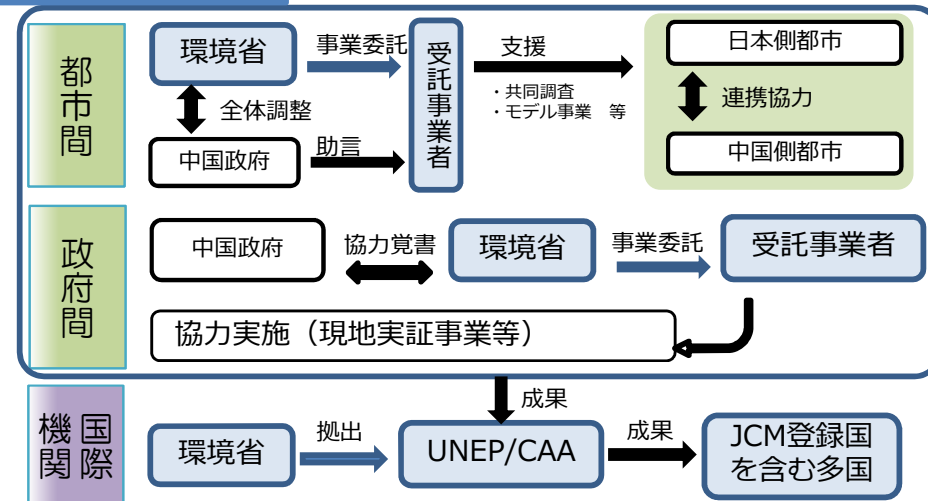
都市間

環境省

事業委託

受託事業者

支援

・共同調査
・モデル事業　等

日本側都市

連携協力

中国側都市

全体調整

中国政府

助言

政府間

中国政府

協力覚書

環境省

事業委託

受託事業者

協力実施（現地実証事業等）

成果

国際機関

環境省

拠出

UNEP/CAA

成果

JCM登録国を含む多国